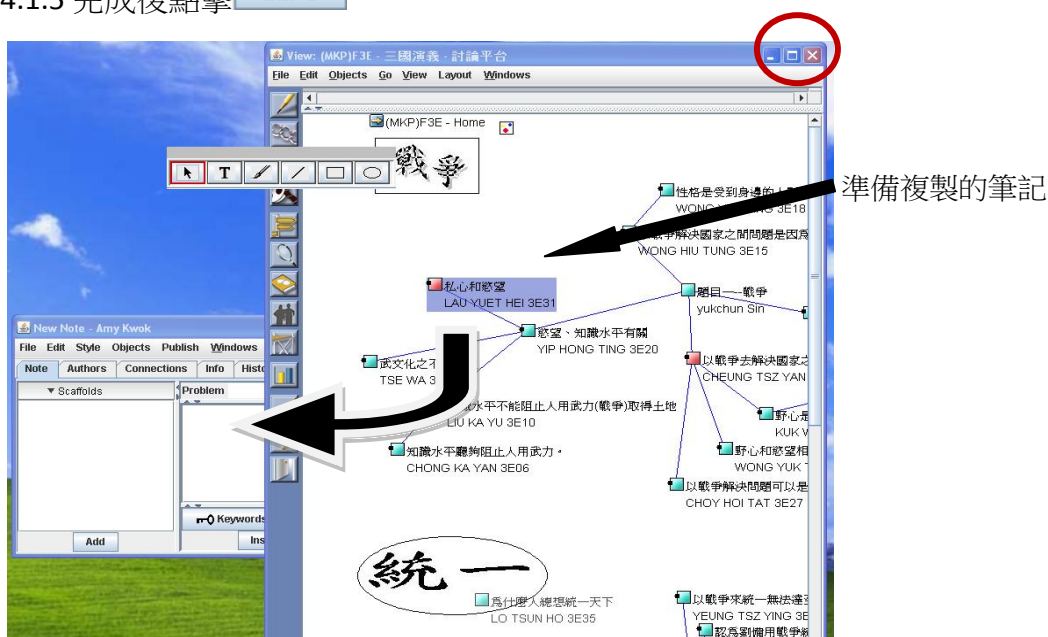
4.1.5 完成複結掌

View: (MKP)F3E - 三國演義 - 討論平台

File Edit Objects Go View Layout Windows

(MKP)F3E - Home

戰爭

準備複製的筆記

性格是受到身邊的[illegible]
WONG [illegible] 3E18

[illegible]戰爭解決國家之間問題是因為
WONG HIU TUNG 3E15

私心和慾望
LAU YUET HEI 3E31

題目一 - 戰爭
yukchun Sin

慾望、知識水平有關
YIP HONG TING 3E20

以戰爭去解決國家之
CHEUNG TSZ YAN

武文化之不
TSE WA 3

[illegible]水平不能阻止人用武力(戰爭)取得土地
LIU KA YU 3E10

野心是
KUK W

野心和慾望相
WONG YUK T

知識水平纔夠阻止人用武力。
CHONG KA YAN 3E06

以戰爭解決問題可以是
CHOY HOI TAT 3E27

New Note - Amy Kwok

File Edit Style Objects Publish Windows

Note Authors Connections Info Histo

▼ Scaffolds

Problem

Keywords

Add

Ins

統一

為什麼人總想統一天下
LO TSUN HO 3E35

以戰爭來統一無法達至
YEUNG TSZ YING 3E

認為劉備用戰爭